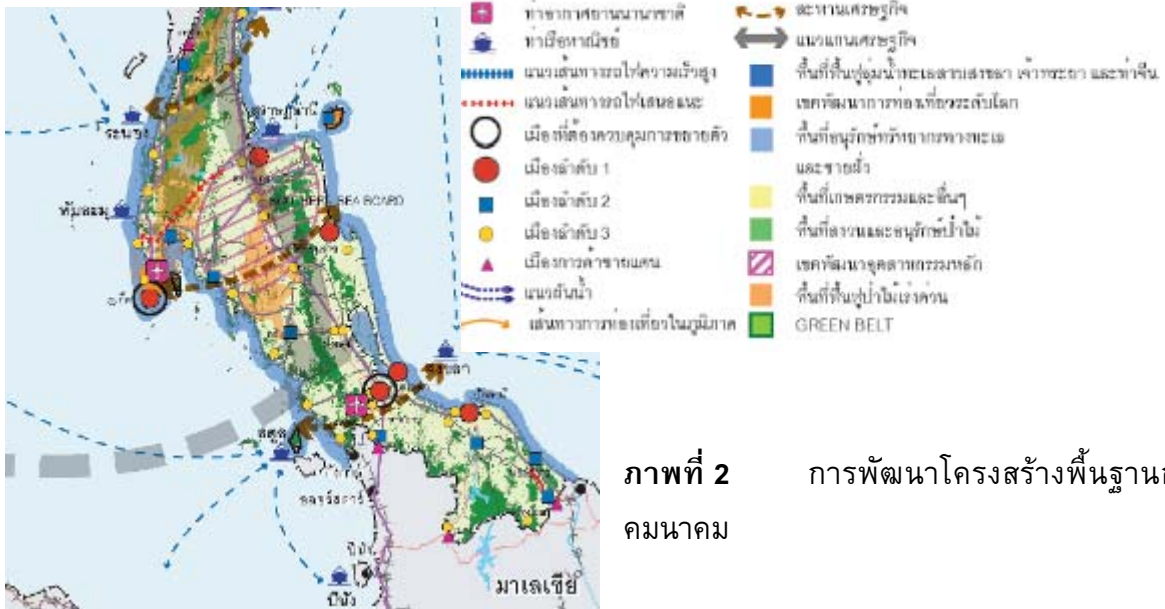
ท่าอากาศยานนานาชาติ
ท่าเรือพาณิชย์
แนวเส้นทางรถไฟความเร็วสูง
แนวเส้นทางรถไฟเสนอแนะ
เมืองที่ต้องควบคุมการขยายตัว
เมืองลำดับ 1
เมืองลำดับ 2
เมืองลำดับ 3
เมืองการค้าชายแดน
แนวส่งน้ำ
เส้นทางการท่องเที่ยวในภูมิภาค
สะพานเศรษฐกิจ
แนวแกนเศรษฐกิจ
พื้นที่ฟื้นฟูลุ่มน้ำทะเลสาบสงขลา เจ้าพระยา และท่าจีน
เขตพัฒนาการท่องเที่ยวระดับโลก
พื้นที่อนุรักษ์ทรัพยากรทางทะเล และชายฝั่ง
พื้นที่เกษตรกรรมและอื่นๆ
พื้นที่สงวนและอนุรักษ์ป่าไม้
เขตพัฒนาอุตสาหกรรมหลัก
พื้นที่ฟื้นฟูป่าไม้เร่งด่วน
GREEN BELT

ระนอง
สุราษฎร์ธานี
ชุมพร
SOUTHERN SEA BOARD
ภูเก็ต
สงขลา
สตูล
มาเลเซีย
ปีนัง

ภาพที่ 2 การพัฒนาโครงสร้างพื้นฐาน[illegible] คมนาคม